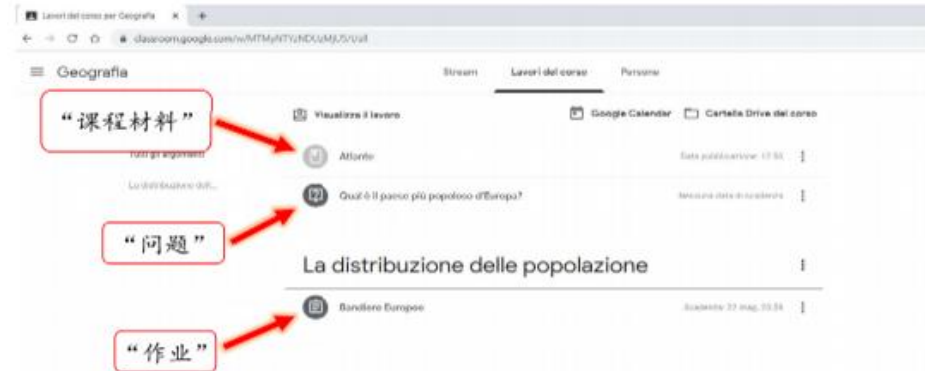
Lavori del corso per Geografia ×  +

classroom.google.com/w/MTMyNTYzNDUzMjU5/t/all

≡ Geografia

Stream   Lavori del corso   Persone

"课程材料"

Visualizza il lavoro

Google Calendar   Cartella Drive del corso

Tutti gli argomenti

La distribuzione dell...

Atlante

Data pubblicazione: 17:50

Qual è il paese più popoloso d'Europa?

Nessuna data di scadenza

"问题"

La distribuzione delle popolazione

Bandiere Europee

Scadenza: 22 mag, 23:59

"作业"